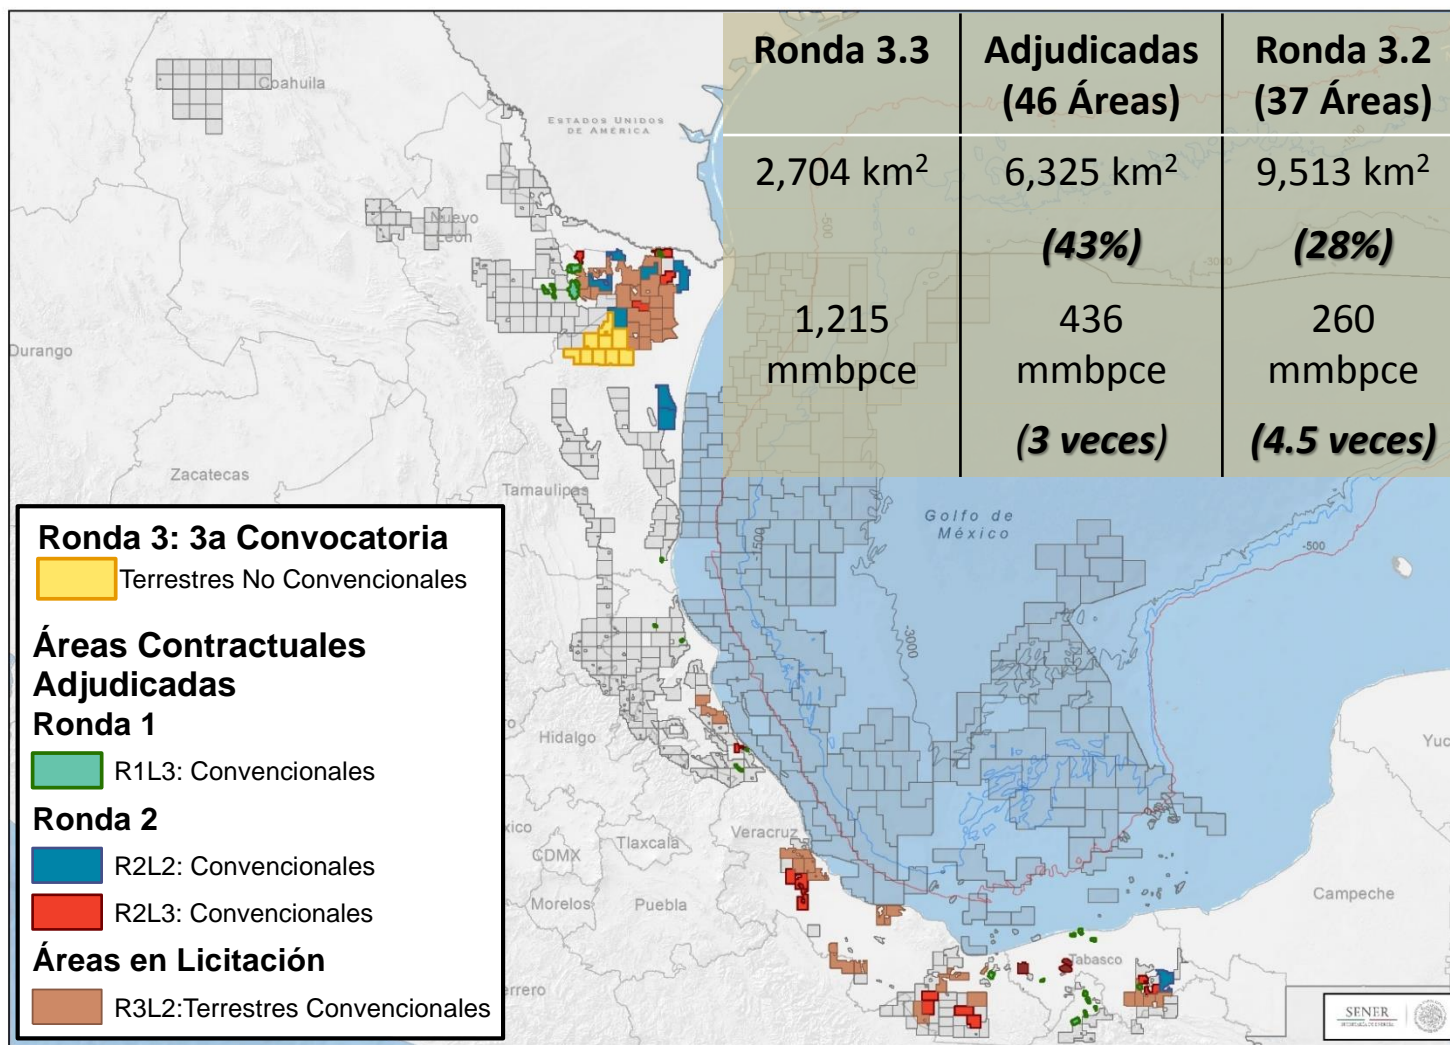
| Ronda 3.3 | Adjudicadas (46 Áreas) | Ronda 3.2 (37 Áreas) |
|---|---|---|
| 2,704 km² | 6,325 km² *(43%)* | 9,513 km² *(28%)* |
| 1,215 mmbpce | 436 mmbpce *(3 veces)* | 260 mmbpce *(4.5 veces)* |

Coahuila

Estados Unidos de América

Nuevo León

Durango

Zacatecas

Tamaulipas

Golfo de México

-500

-500

-3000

Hidalgo

Veracruz

Tlaxcala

CDMX

Morelos

Puebla

Tabasco

Campeche

Yuc

rrero

xico

Ronda 3: 3a Convocatoria

Terrestres No Convencionales

Áreas Contractuales Adjudicadas

Ronda 1

R1L3: Convencionales

Ronda 2

R2L2: Convencionales

R2L3: Convencionales

Áreas en Licitación

R3L2:Terrestres Convencionales

SENER